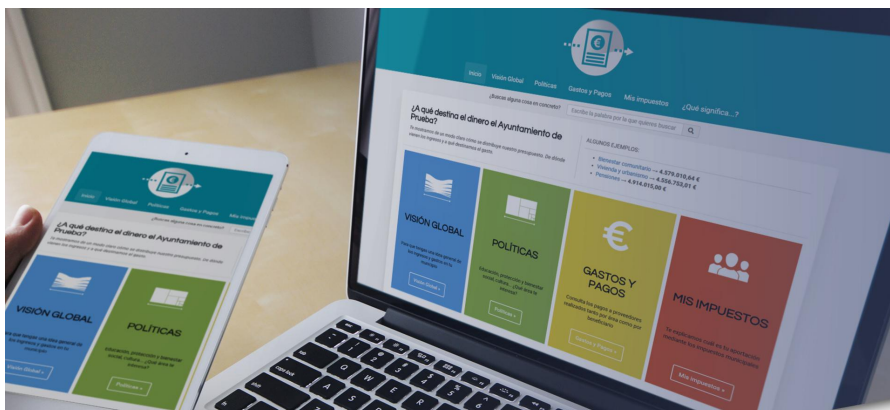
Inicio Visión Global Políticas Gastos y Pagos Mis impuestos ¿Qué significa...?

¿Buscas alguna cosa en concreto? Escribe la palabra por la que quieres buscar

¿A qué destina el dinero el Ayuntamiento de Prueba?

ALGUNOS EJEMPLOS:

Bienestar comunitario → 4.379.010,64 €
Vivienda y urbanismo → 4.559.753,01 €
Pensiones → 4.914.015,00 €

VISIÓN GLOBAL

Visión Global »

POLÍTICAS

Educación, protección y bienestar social, cultura... ¿Qué área es prioritaria?

Políticas »

€

GASTOS Y PAGOS

Consulta los pagos a proveedores realizados tanto por área como por beneficiario

Gastos y Pagos »

MIS IMPUESTOS

Mis impuestos »

Inicio Visión Global Políticas Gastos y Pagos Mis impuestos

¿A qué destina el dinero el Ayuntamiento de Prueba?

VISIÓN GLOBAL

Visión Global »

POLÍTICAS

Educación, protección y bienestar social, cultura... ¿Qué área es prioritaria?

Políticas »